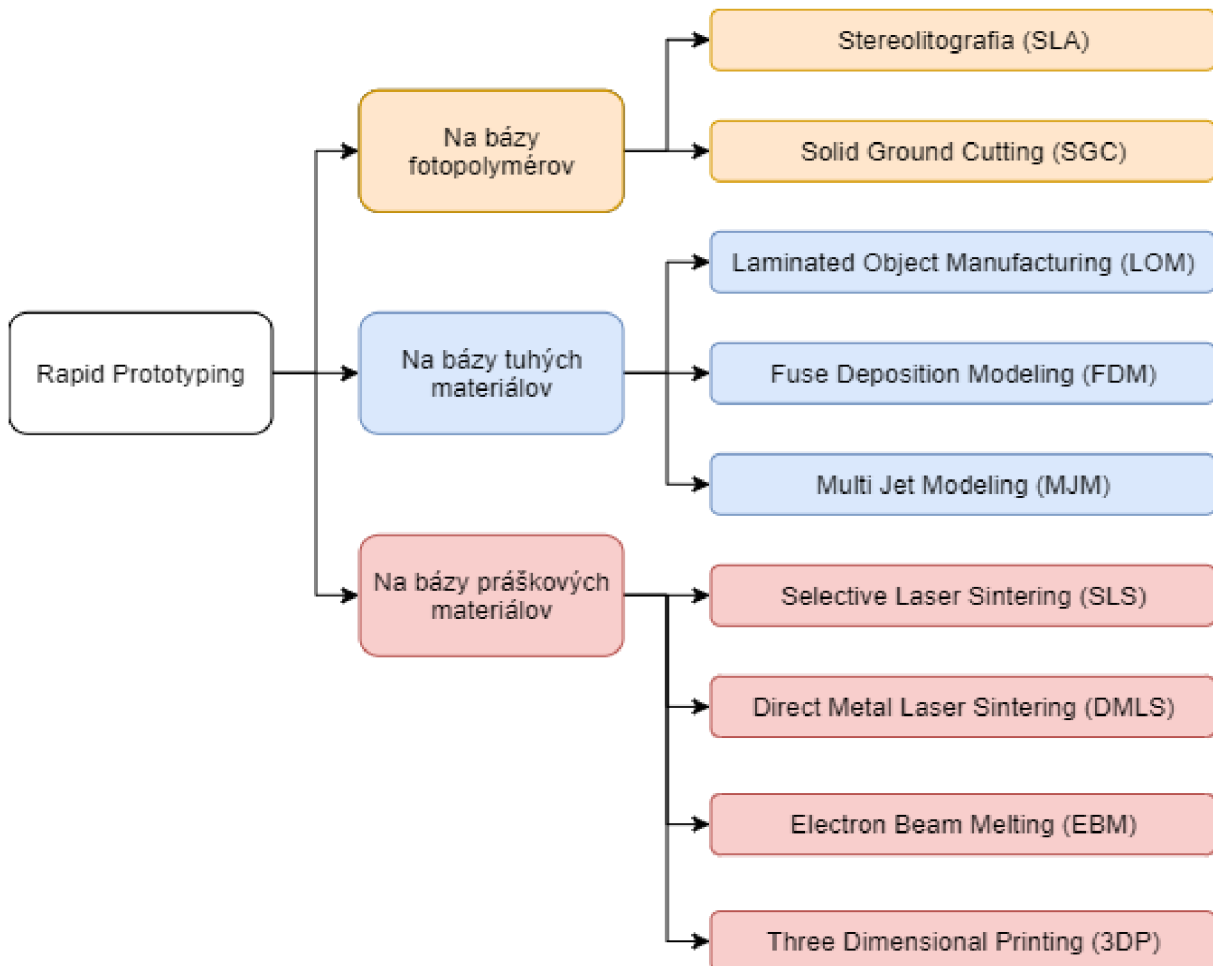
Rapid Prototyping

Na bázy fotopolymérov

Stereolitografia (SLA)

Solid Ground Cutting (SGC)

Na bázy tuhých materiálov

Laminated Object Manufacturing (LOM)

Fuse Deposition Modeling (FDM)

Multi Jet Modeling (MJM)

Na bázy práškových materiálov

Selective Laser Sintering (SLS)

Direct Metal Laser Sintering (DMLS)

Electron Beam Melting (EBM)

Three Dimensional Printing (3DP)